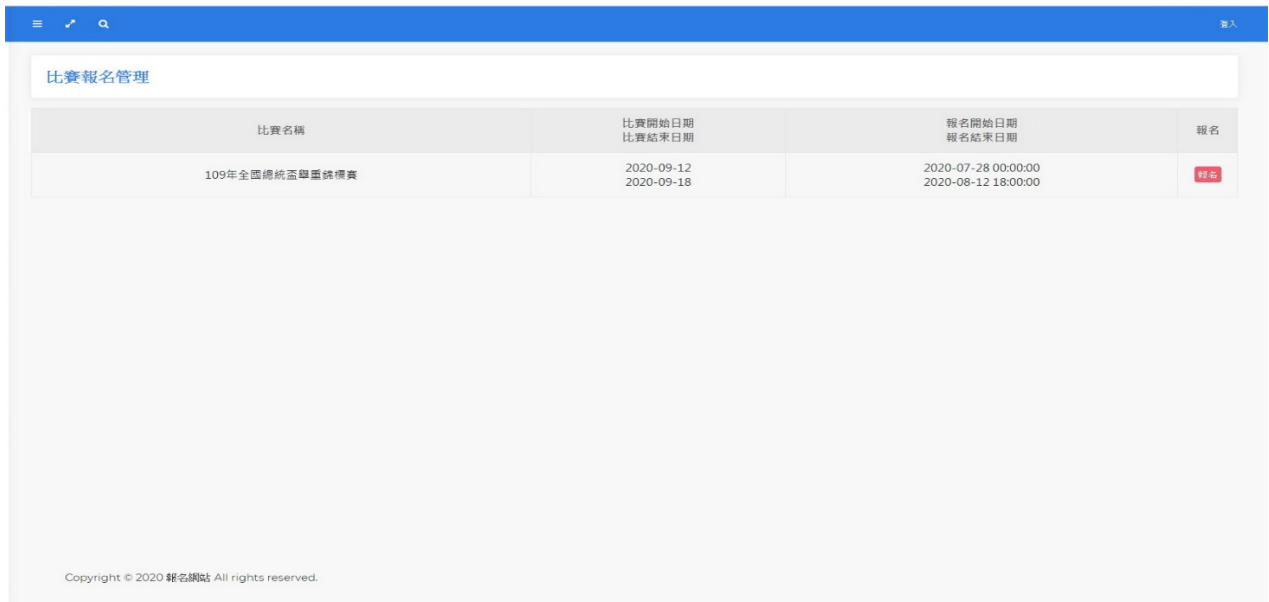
登入

比賽報名管理

| 比賽名稱 | 比賽開始日期<br>比賽結束日期 | 報名開始日期<br>報名結束日期 | 報名 |
|---|---|---|---|
| 109年全國總統盃舉重錦標賽 | 2020-09-12<br>2020-09-18 | 2020-07-28 00:00:00<br>2020-08-12 18:00:00 | 報名 |

Copyright © 2020 報名網站 All rights reserved.